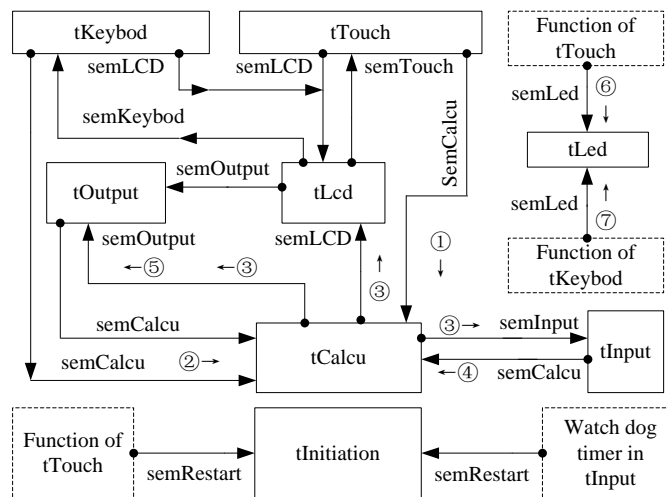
tKeybod

tTouch

Function of tTouch

semLCD

semLCD

semTouch

semLed

⑥

semKeybod

SemCalcu

tLed

semOutput

tOutput

tLcd

semLed

⑦

semOutput

semLCD

①

Function of tKeybod

←⑤

←③

③

semCalcu

③→

semInput

semCalcu

②→

tCalcu

tInput

←④

semCalcu

Function of tTouch

tInitiation

Watch dog timer in tInput

semRestart

semRestart